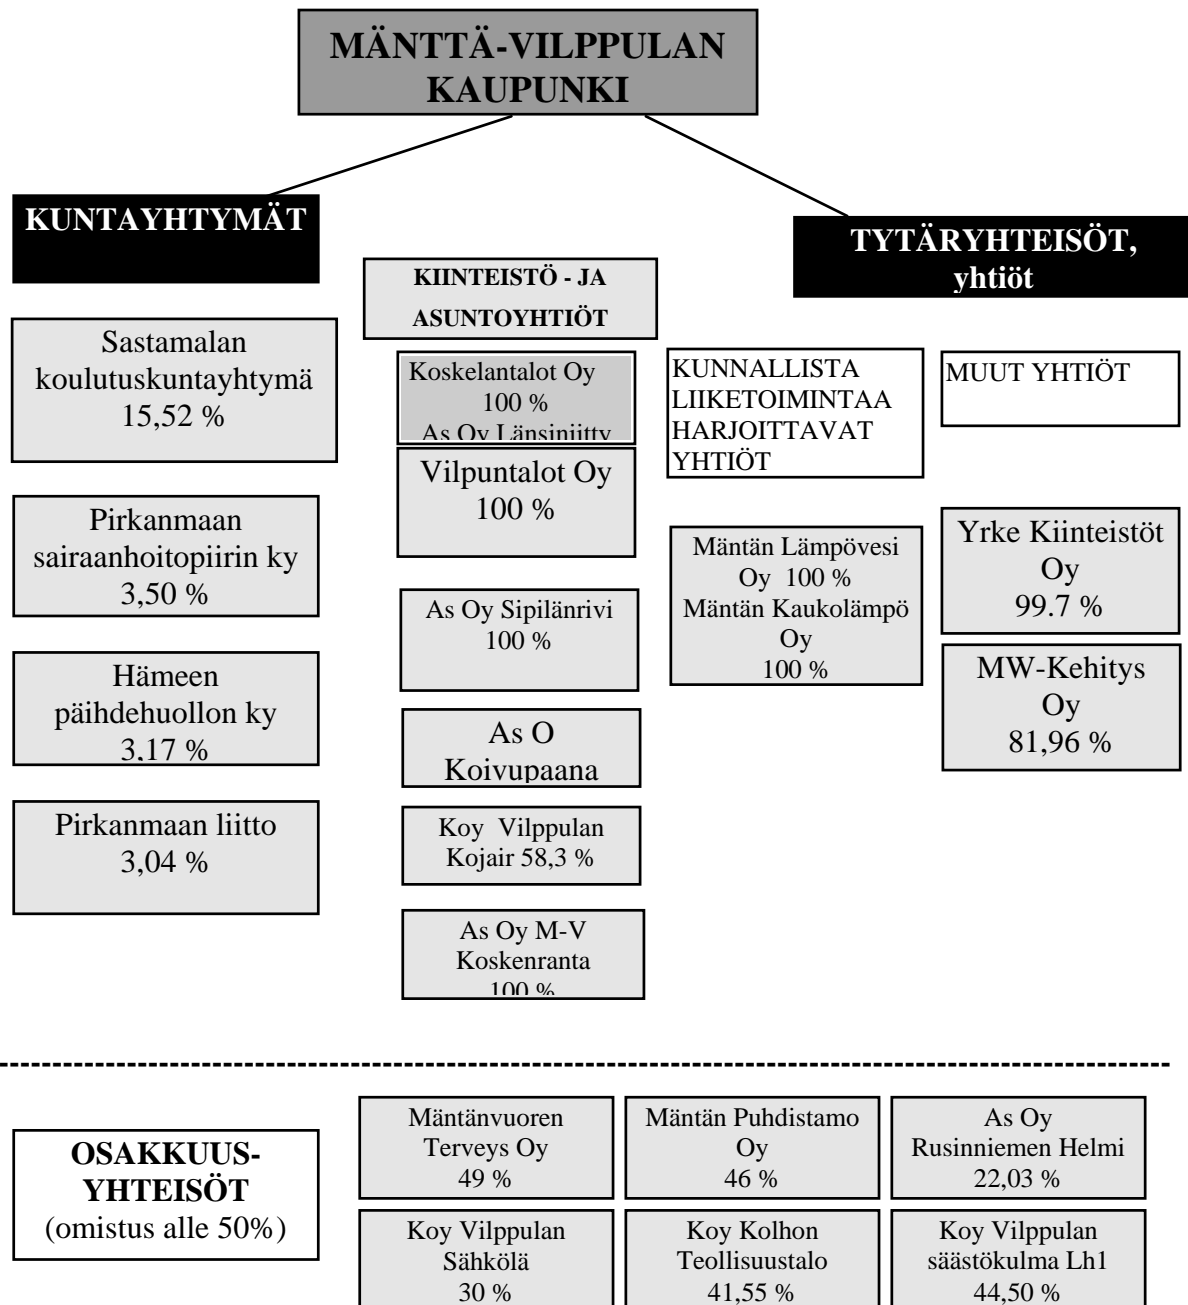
MÄNTTÄ-VILPPULAN KAUPUNKI

KUNTAYHTYMÄT

KIINTEISTÖ - JA ASUNTOYHTIÖT

TYTÄRYHTEISÖT, yhtiöt

Sastamalan koulutuskuntayhtymä 15,52 %

Koskelantalot Oy 100 % As Oy Länsi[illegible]

Vilpuntalot Oy 100 %

KUNNALLISTA LIIKETOIMINTAA HARJOITTAVAT YHTIÖT

MUUT YHTIÖT

Pirkanmaan sairaanhoitopiirin ky 3,50 %

As Oy Sipilänrivi 100 %

Mäntän Lämpövesi Oy 100 % Mäntän Kaukolämpö Oy 100 %

Yrke Kiinteistöt Oy 99.7 %

MW-Kehitys Oy 81,96 %

Hämeen päihdehuollon ky 3,17 %

As O Koivupaana

Pirkanmaan liitto 3,04 %

Koy Vilppulan Kojair 58,3 %

As Oy M-V Koskenranta 100 %

OSAKKUUS-YHTEISÖT (omistus alle 50%)

Mäntänvuoren Terveys Oy 49 %

Mäntän Puhdistamo Oy 46 %

As Oy Rusinniemen Helmi 22,03 %

Koy Vilppulan Sähkölä 30 %

Koy Kolhon Teollisuustalo 41,55 %

Koy Vilppulan säästökulma Lh1 44,50 %